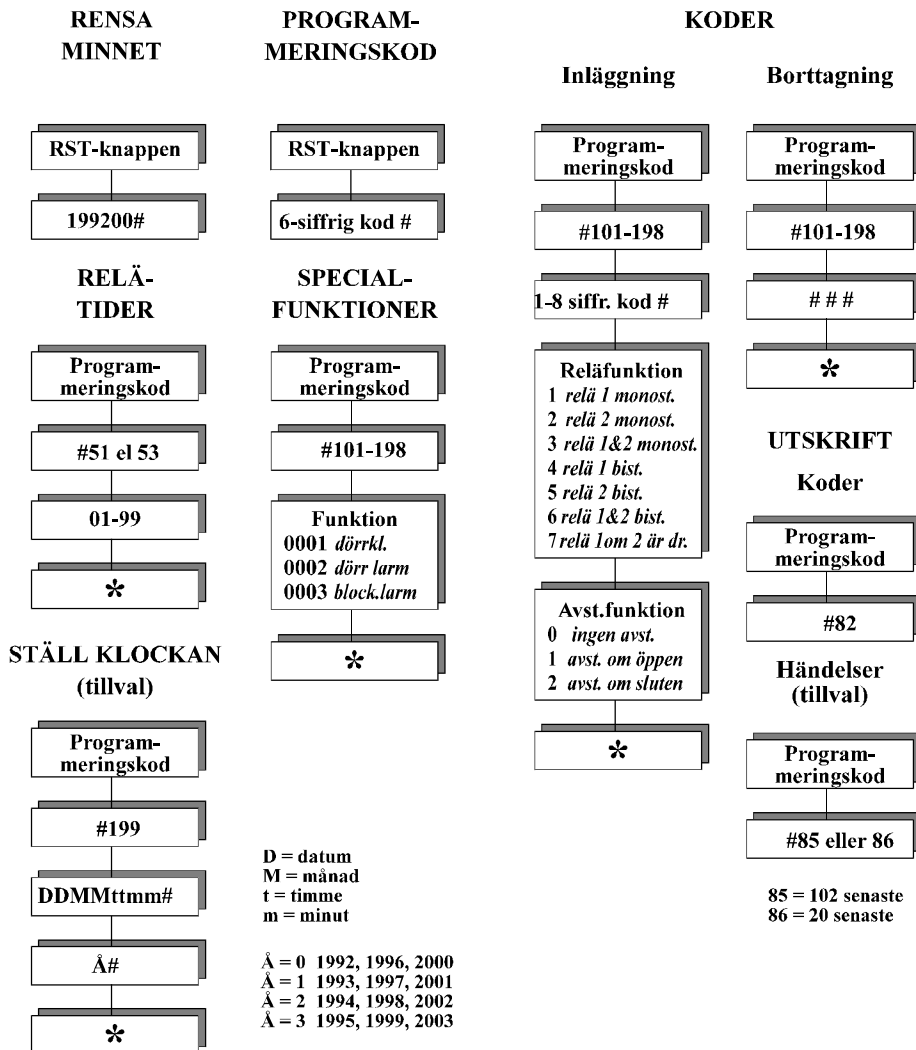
RENSA MINNET

RST-knappen

199200#

RELÄ-TIDER

Program-meringskod

#51 el 53

01-99

*

STÄLL KLOCKAN (tillval)

Program-meringskod

#199

DDMMttmm#

Å#

*

PROGRAM-MERINGSKOD

RST-knappen

6-siffrig kod #

SPECIAL-FUNKTIONER

Program-meringskod

#101-198

Funktion
0001 dörrkl.
0002 dörr larm
0003 block.larm

*

D = datum
M = månad
t = timme
m = minut

Å = 0 1992, 1996, 2000
Å = 1 1993, 1997, 2001
Å = 2 1994, 1998, 2002
Å = 3 1995, 1999, 2003

KODER

Inläggning

Program-meringskod

#101-198

1-8 siffr. kod #

Reläfunktion
1 relä 1 monost.
2 relä 2 monost.
3 relä 1&2 monost.
4 relä 1 bist.
5 relä 2 bist.
6 relä 1&2 bist.
7 relä 1om 2 är dr.

Avst.funktion
0 ingen avst.
1 avst. om öppen
2 avst. om sluten

*

Borttagning

Program-meringskod

#101-198

# # #

*

UTSKRIFT

Koder

Program-meringskod

#82

Händelser (tillval)

Program-meringskod

#85 eller 86

85 = 102 senaste
86 = 20 senaste